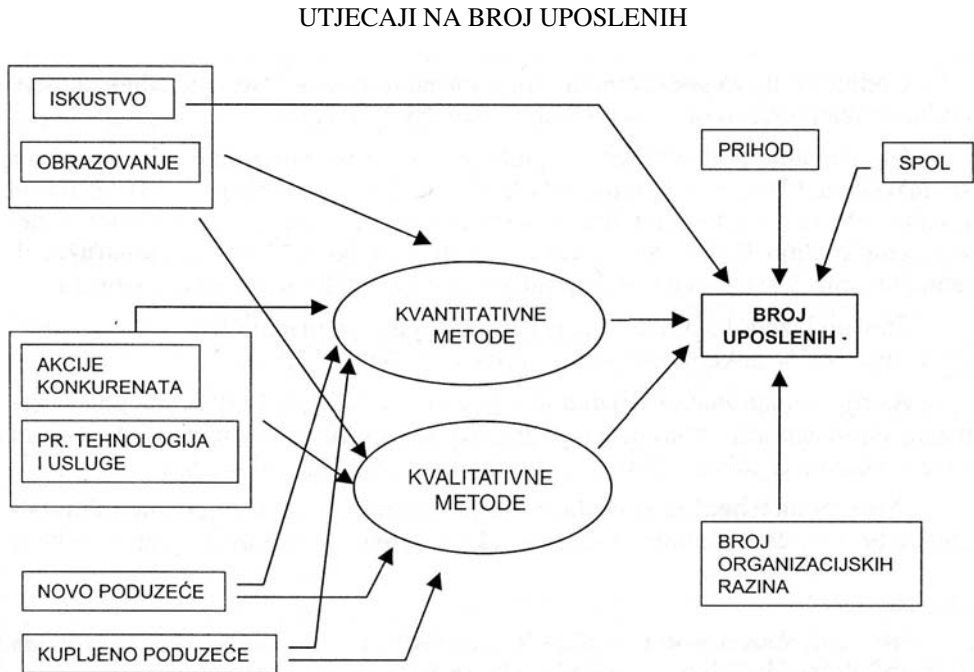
UTJECAJI NA BROJ UPOSLENIH

ISKUSTVO

OBRAZOVANJE

PRIHOD

SPOL

KVANTITATIVNE METODE

BROJ UPOSLENIH ·

AKCIJE KONKURENATA

PR. TEHNOLOGIJA I USLUGE

KVALITATIVNE METODE

BROJ ORGANIZACIJSKIH RAZINA

NOVO PODUZEĆE

KUPLJENO PODUZEĆE